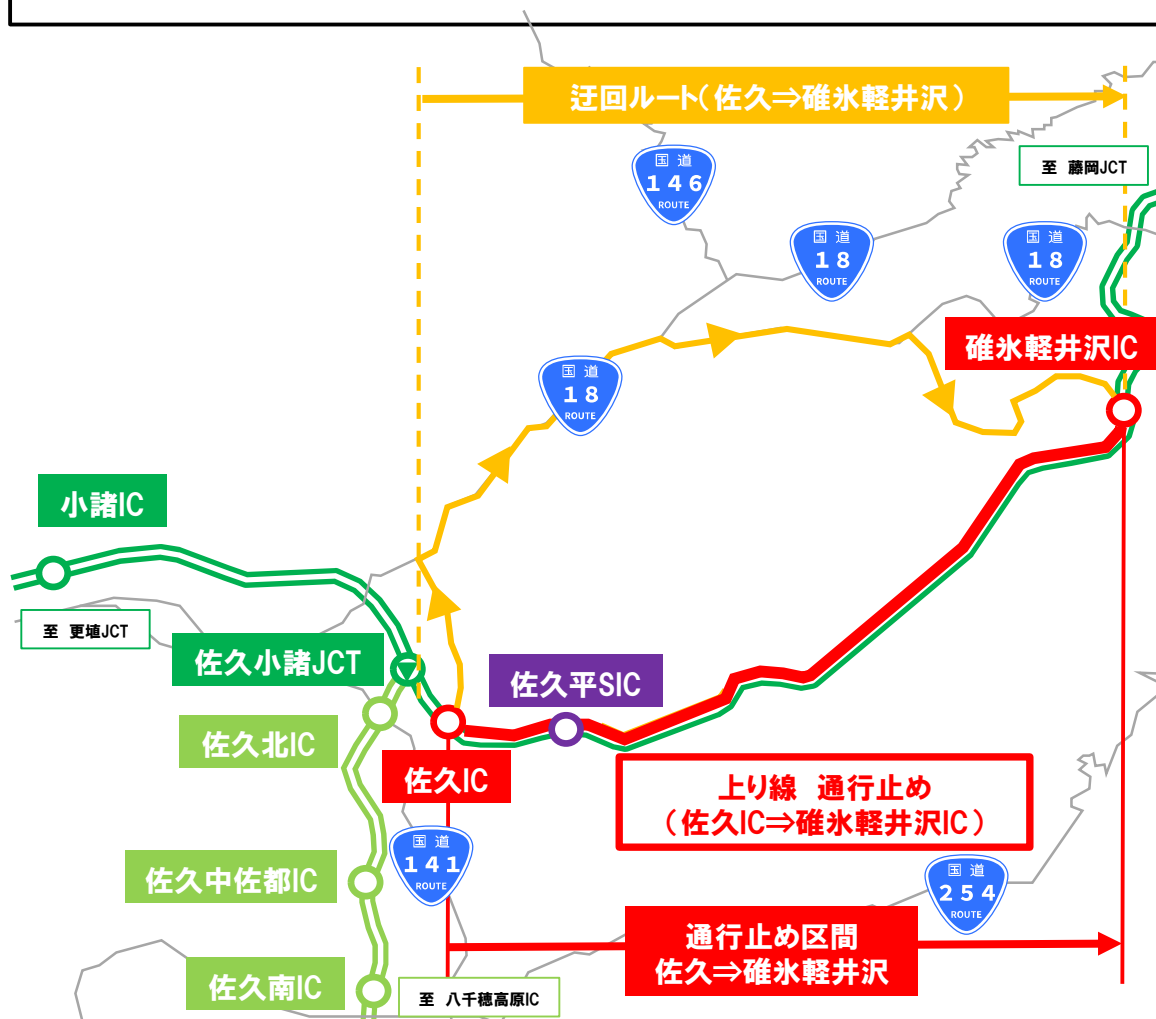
迂回ルート（佐久⇒碓氷軽井沢）

至 藤岡JCT

国道 146 ROUTE

国道 18 ROUTE

国道 18 ROUTE

碓氷軽井沢IC

国道 18 ROUTE

小諸IC

至 更埴JCT

佐久小諸JCT

佐久平SIC

佐久北IC

佐久IC

上り線 通行止め
（佐久IC⇒碓氷軽井沢IC）

国道 141 ROUTE

佐久中佐都IC

国道 254 ROUTE

通行止め区間
佐久⇒碓氷軽井沢

佐久南IC

至 八千穂高原IC